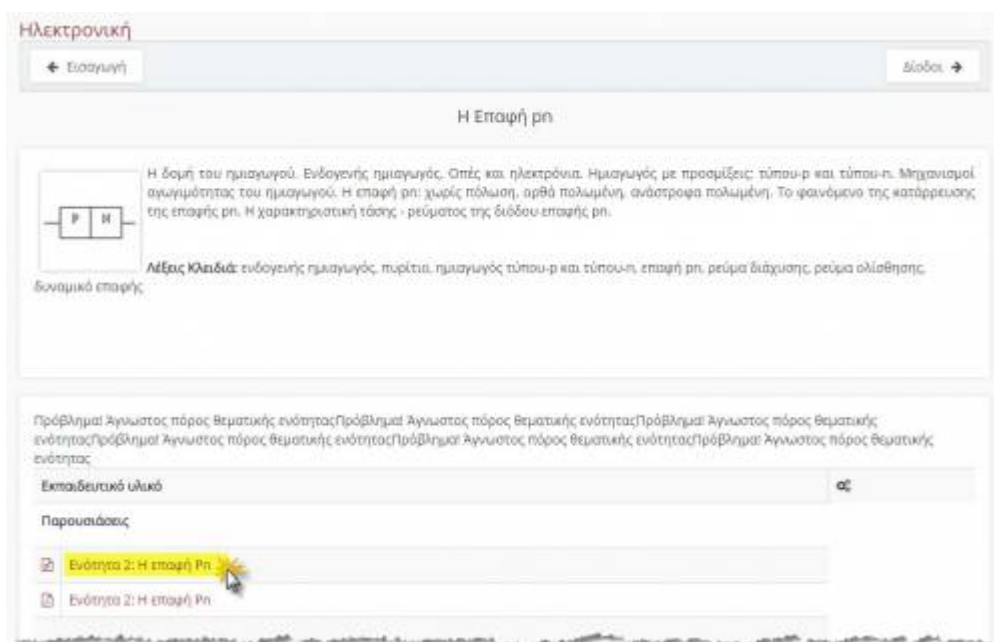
Ηλεκτρονική

← Εισαγωγή

Δίοδοι →

Η Επαφή pn

P N

Η δομή του ημιαγωγού. Ενδογενής ημιαγωγός. Οπές και ηλεκτρόνια. Ημιαγωγός με προσμίξεις: τύπου-p και τύπου-n. Μηχανισμοί αγωγιμότητας του ημιαγωγού. Η επαφή pn: χωρίς πόλωση, ορθά πολωμένη, ανάστροφα πολωμένη. Το φαινόμενο της κατάρρευσης της επαφής pn. Η χαρακτηριστική τάσης - ρεύματος της διόδου επαφής pn.

Λέξεις Κλειδιά: ενδογενής ημιαγωγός, πυρίτιο, ημιαγωγός τύπου-p και τύπου-n, επαφή pn, ρεύμα διάχυσης, ρεύμα ολίσθησης, δυναμικό επαφής

Πρόβλημα! Άγνωστος πόρος θεματικής ενότηταςΠρόβλημα! Άγνωστος πόρος θεματικής ενότηταςΠρόβλημα! Άγνωστος πόρος θεματικής ενότηταςΠρόβλημα! Άγνωστος πόρος θεματικής ενότηταςΠρόβλημα! Άγνωστος πόρος θεματικής ενότηταςΠρόβλημα! Άγνωστος πόρος θεματικής ενότητας

| Εκπαιδευτικό υλικό | |
|---|---|
| Παρουσιάσεις | |
| Ενότητα 2: Η επαφή Pn | |
| Ενότητα 2: Η επαφή Pn | |